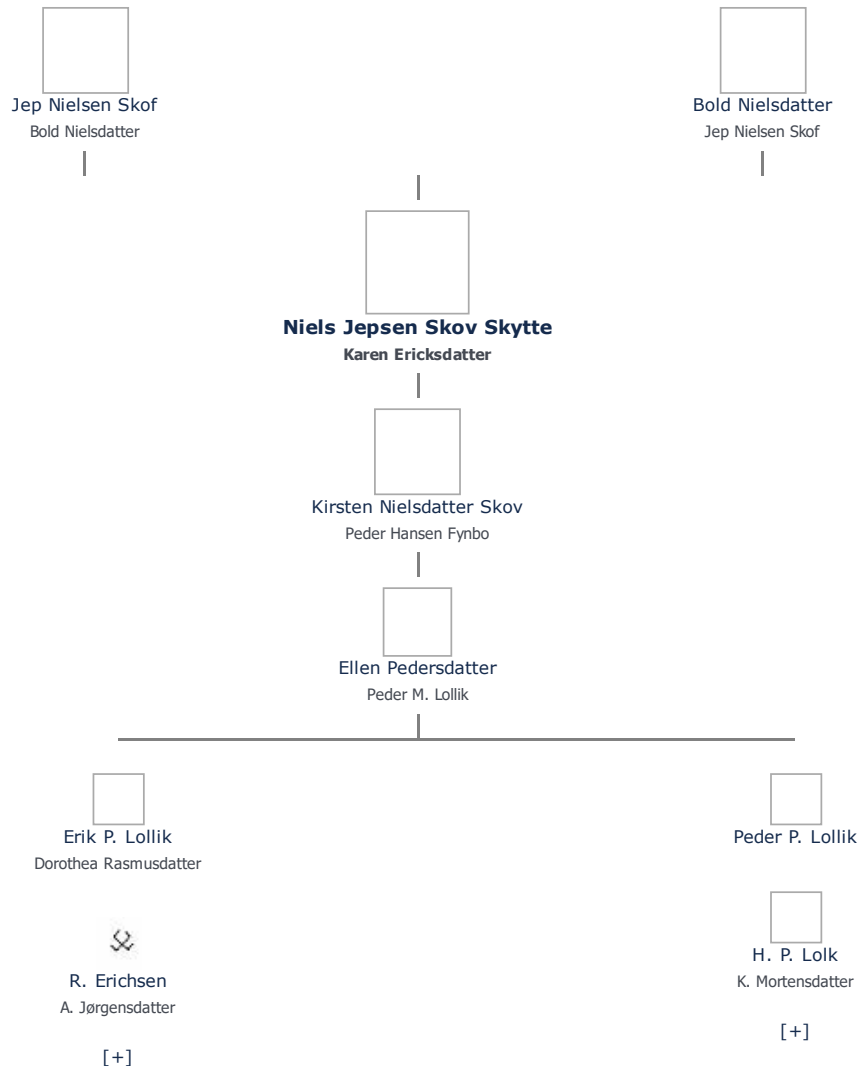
Jep Nielsen Skof
Bold Nielsdatter

Bold Nielsdatter
Jep Nielsen Skof

**Niels Jepsen Skov Skytte**
**Karen Ericksdatter**

Kirsten Nielsdatter Skov
Peder Hansen Fynbo

Ellen Pedersdatter
Peder M. Lollik

Erik P. Lollik
Dorothea Rasmusdatter

R. Erichsen
A. Jørgensdatter

[+]

Peder P. Lollik

H. P. Lolk
K. Mortensdatter

[+]